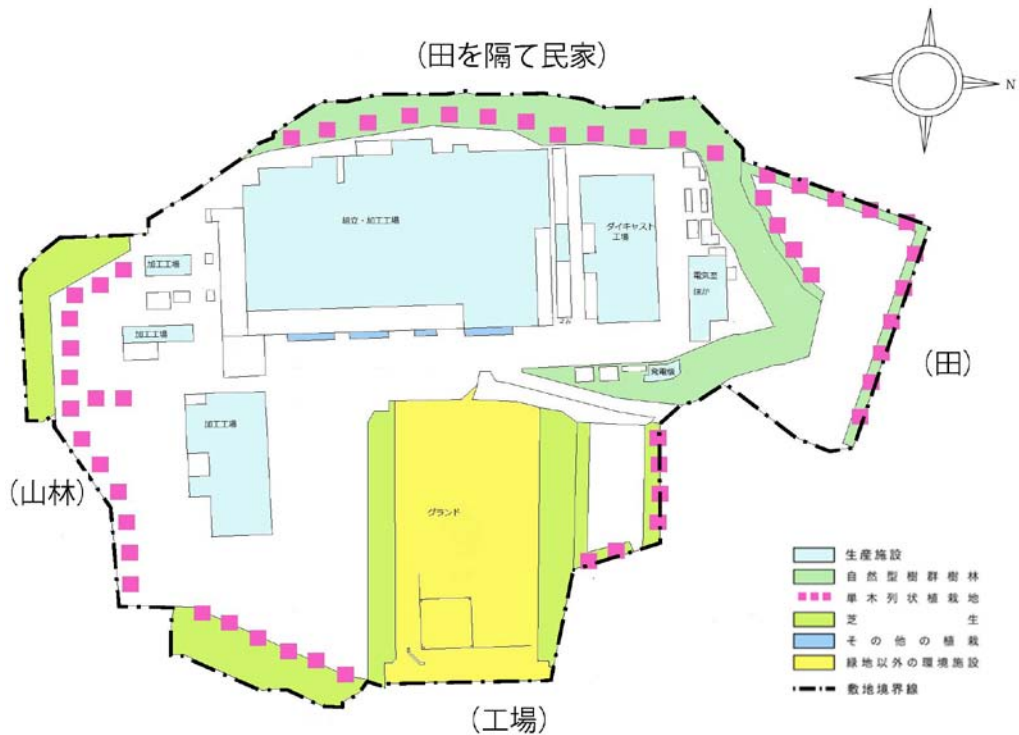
(田を隔て民家)

N

組立・加工工場

ダイキャスト工場

加工工場

加工工場

電気室ほか

発電機

加工工場

グランド

(田)

(山林)

(工場)

生産施設
自然型樹群樹林
単木列状植栽地
芝生
その他の植栽
緑地以外の環境施設
敷地境界線